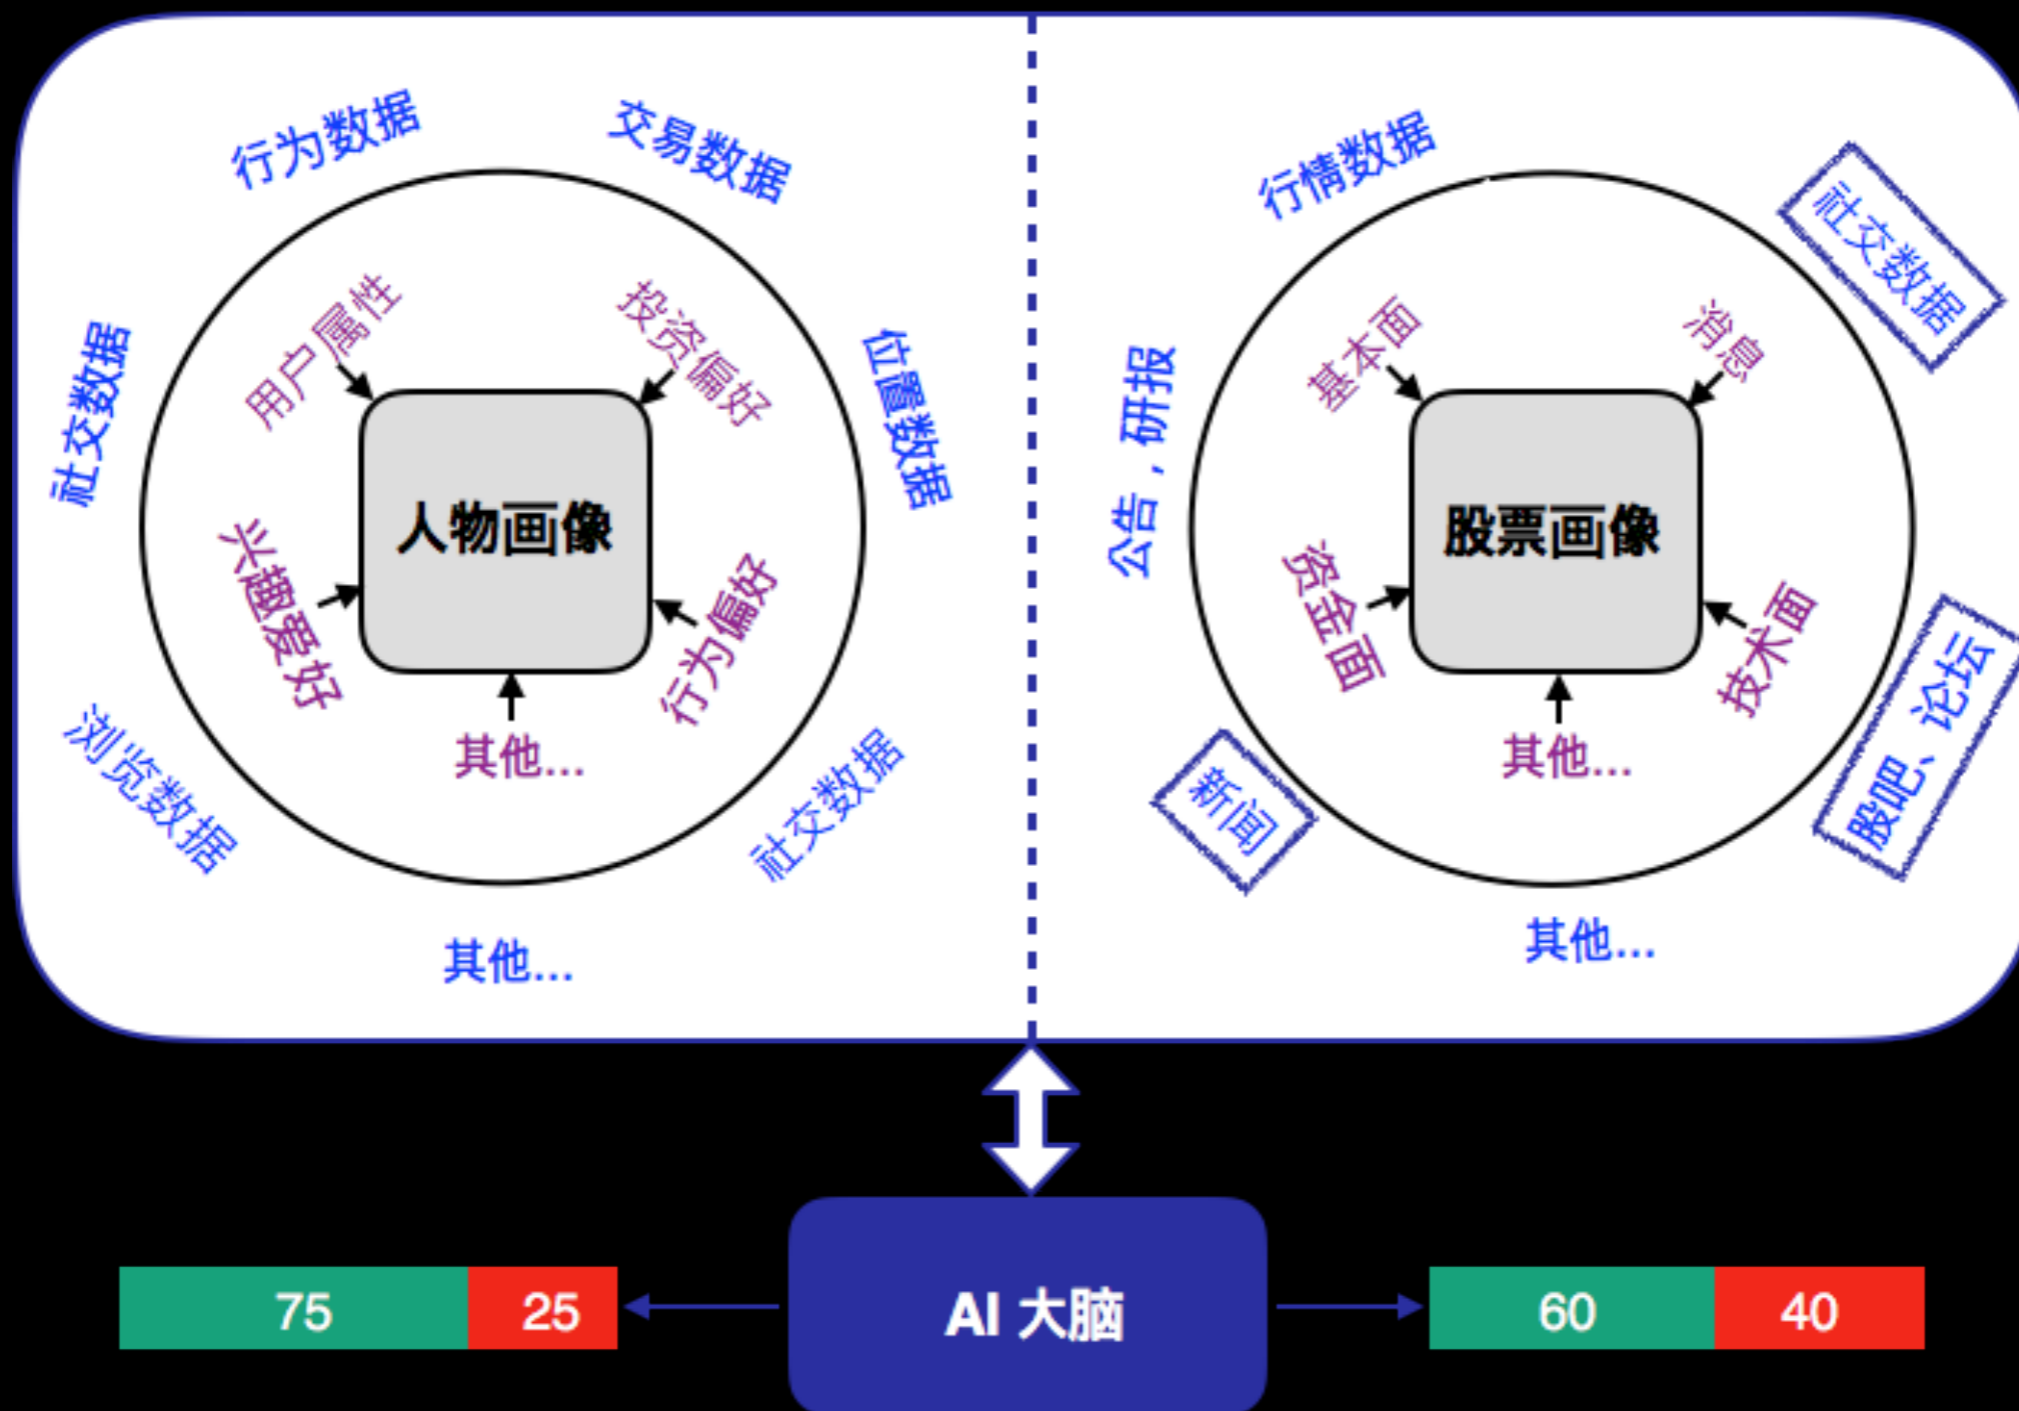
行为数据
交易数据
社交数据
位置数据
浏览数据
社交数据
其他...
用户属性
投资偏好
兴趣爱好
行为偏好
其他...
人物画像

行情数据
社交数据
公告，研报
基本面
消息
资金面
技术面
其他...
股票画像
新闻
股吧、论坛
其他...

AI 大脑

| 75 | 25 |
|---|---|

| 60 | 40 |
|---|---|